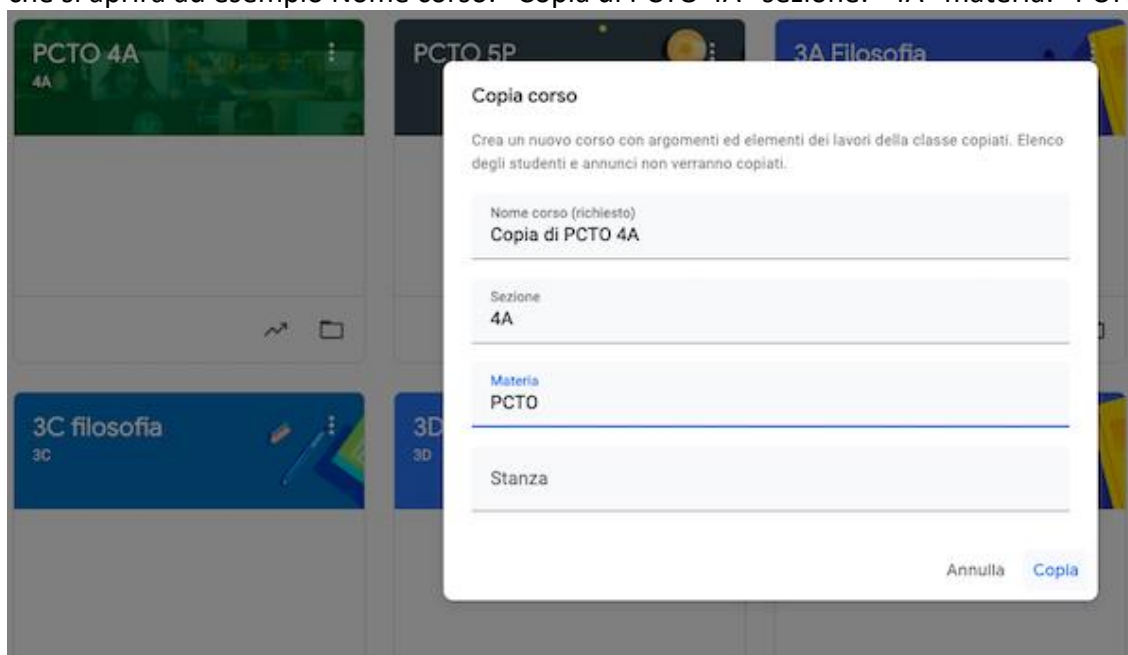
che si aprirà ad esempio Nome corso: "Copia di PCTO 4A" Sezione: "4A" materia: "PC

PCTO 4A
4A

PCTO 5P

3A Filosofia

Copia corso

Crea un nuovo corso con argomenti ed elementi dei lavori della classe copiati. Elenco degli studenti e annunci non verranno copiati.

Nome corso (richiesto)
Copia di PCTO 4A

Sezione
4A

Materia
PCTO

Stanza

Annulla Copia

3C filosofia
3C

3D
3D